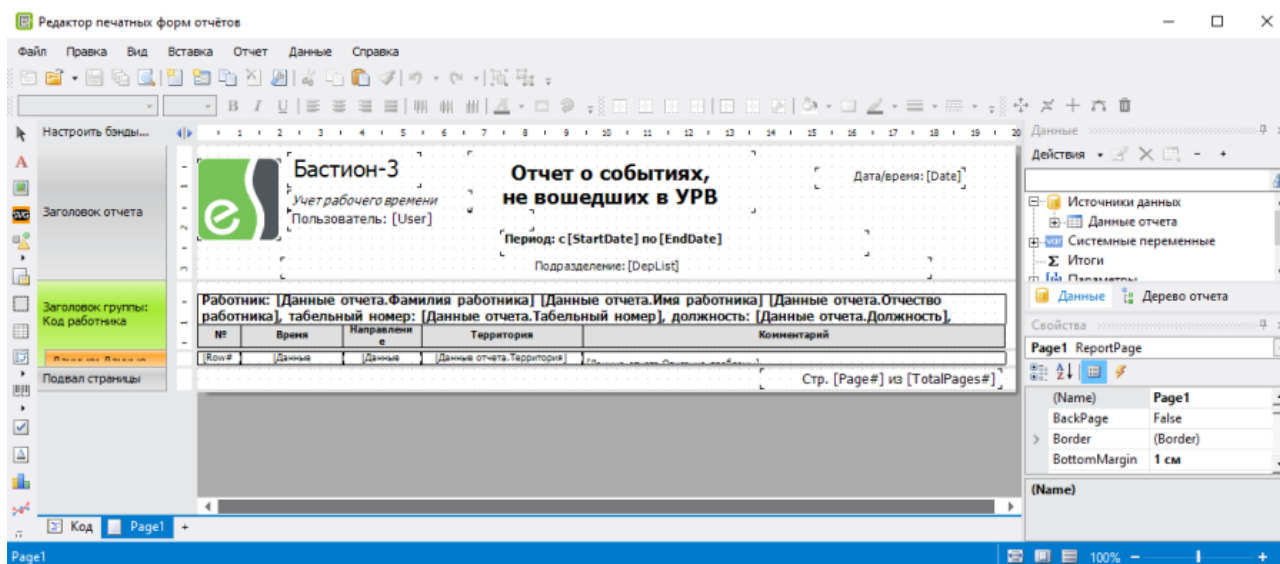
Редактор печатных форм отчётов

Файл Правка Вид Вставка Отчет Данные Справка

Настроить бэнды...

Заголовок отчета

Заголовок группы: Код работника

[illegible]

Подвал страницы

Бастион-3
Учет рабочего времени
Пользователь: [User]

Отчет о событиях, не вошедших в УРВ

Дата/время: [Date]

Период: с [StartDate] по [EndDate]

Подразделение: [DepList]

Работник: [Данные отчета.Фамилия работника] [Данные отчета.Имя работника] [Данные отчета.Отчество работника], табельный номер: [Данные отчета.Табельный номер], должность: [Данные отчета.Должность],

| № | Время | Направление | Территория | Комментарий |
|---|---|---|---|---|
| [Row#] | [Данные | [Данные | [Данные отчета.Территория] | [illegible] |

Стр. [Page#] из [TotalPages#]

Код Page1 +

Данные

Действия

Источники данных
Данные отчета
Системные переменные
Итоги
Параметры

Данные Дерево отчета

Свойства

Page1 ReportPage

| (Name) | Page1 |
|---|---|
| BackPage | False |
| Border | (Border) |
| BottomMargin | 1 см |

(Name)

Page1

100%